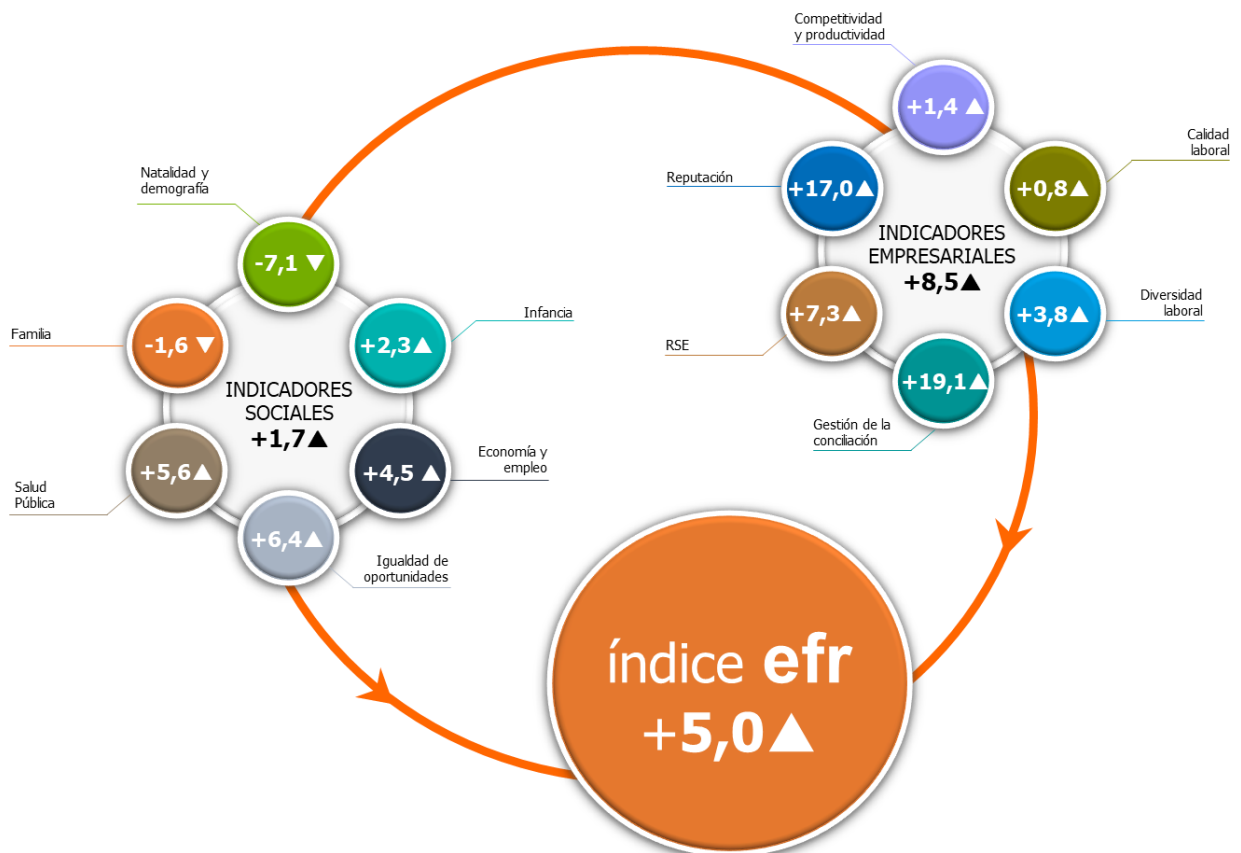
Competitividad y productividad

+1,4 ▲

Calidad laboral

+0,8 ▲

Reputación

+17,0 ▲

INDICADORES EMPRESARIALES
+8,5 ▲

Diversidad laboral

+3,8 ▲

RSE

+7,3 ▲

+19,1 ▲

Gestión de la conciliación

Natalidad y demografía

-7,1 ▼

Infancia

+2,3 ▲

Familia

-1,6 ▼

INDICADORES SOCIALES
+1,7 ▲

Economía y empleo

+4,5 ▲

Salud Pública

+5,6 ▲

+6,4 ▲

Igualdad de oportunidades

índice efr
+5,0 ▲